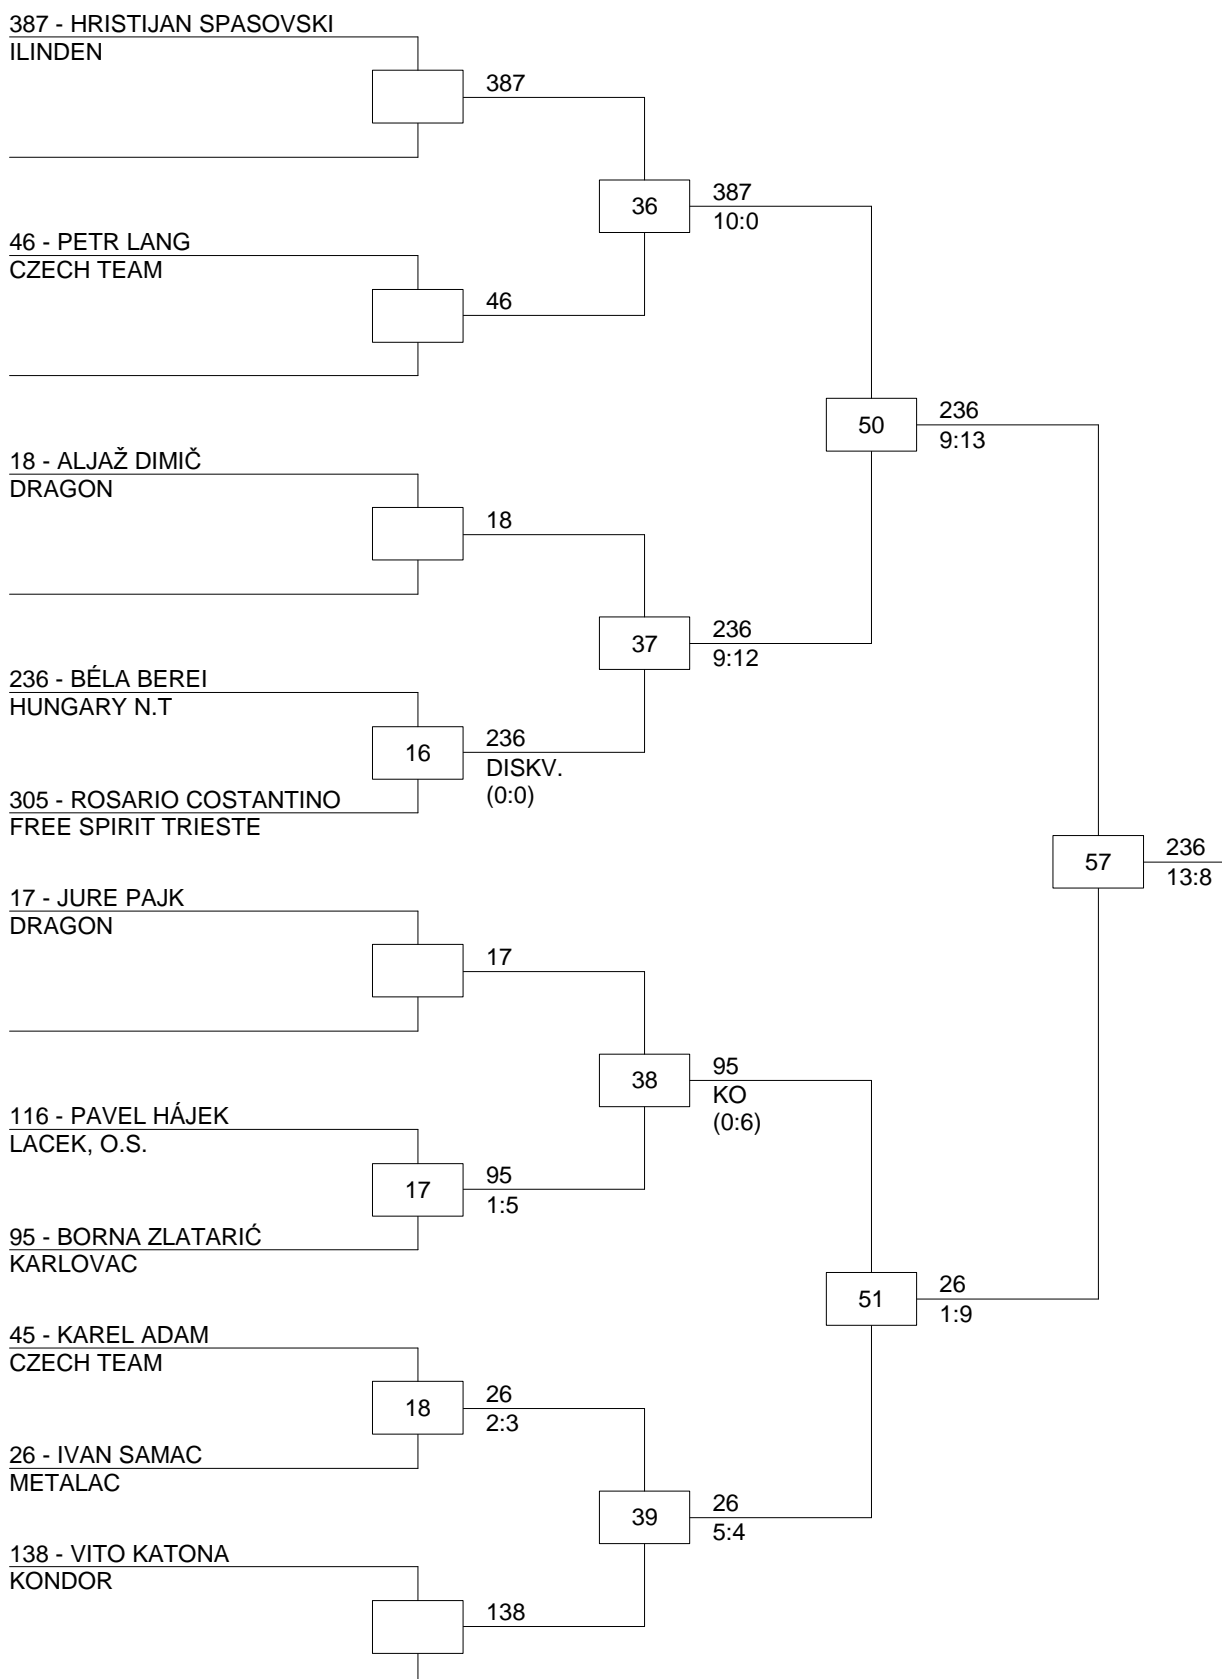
387 - HRISTIJAN SPASOVSKI
ILINDEN

387

36

387
10:0

46 - PETR LANG
CZECH TEAM

46

50

236
9:13

18 - ALJAŽ DIMIČ
DRAGON

18

37

236
9:12

236 - BÉLA BEREI
HUNGARY N.T

16

236
DISKV.
(0:0)

305 - ROSARIO COSTANTINO
FREE SPIRIT TRIESTE

57

236
13:8

17 - JURE PAJK
DRAGON

17

38

95
KO
(0:6)

116 - PAVEL HÁJEK
LACEK, O.S.

17

95
1:5

95 - BORNA ZLATARIĆ
KARLOVAC

51

26
1:9

45 - KAREL ADAM
CZECH TEAM

18

26
2:3

26 - IVAN SAMAC
METALAC

39

26
5:4

138 - VITO KATONA
KONDOR

138